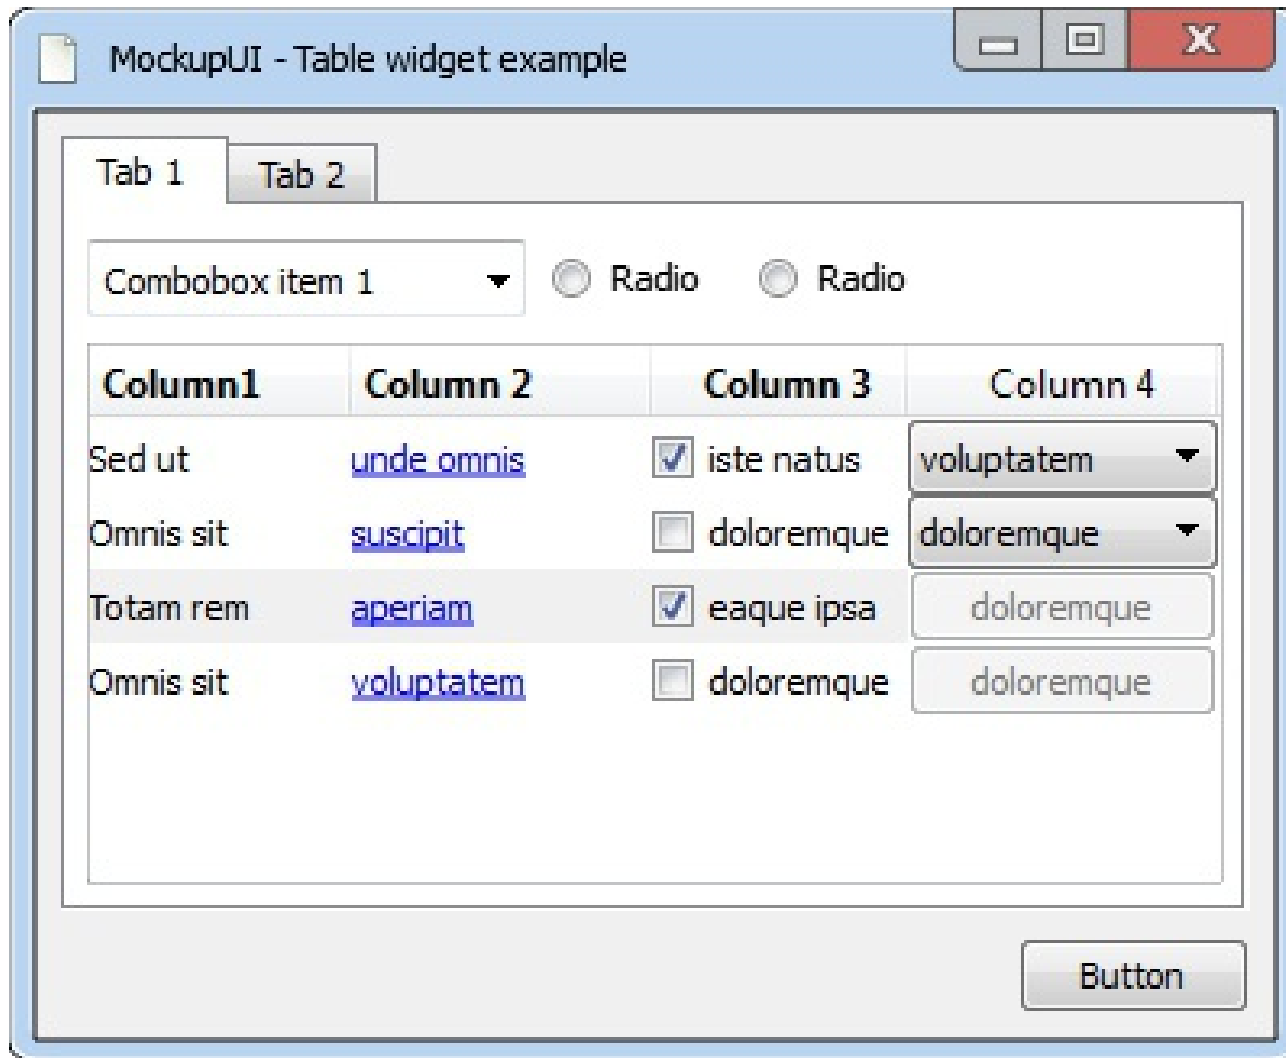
MockupUI - Table widget example

Tab 1 Tab 2

Combobox item 1 Radio Radio

| Column1 | Column 2 | Column 3 | Column 4 |
|---|---|---|---|
| Sed ut | unde omnis | iste natus | voluptatem |
| Omnis sit | suscipit | doloremque | doloremque |
| Totam rem | aperiam | eaque ipsa | doloremque |
| Omnis sit | voluptatem | doloremque | doloremque |

Button